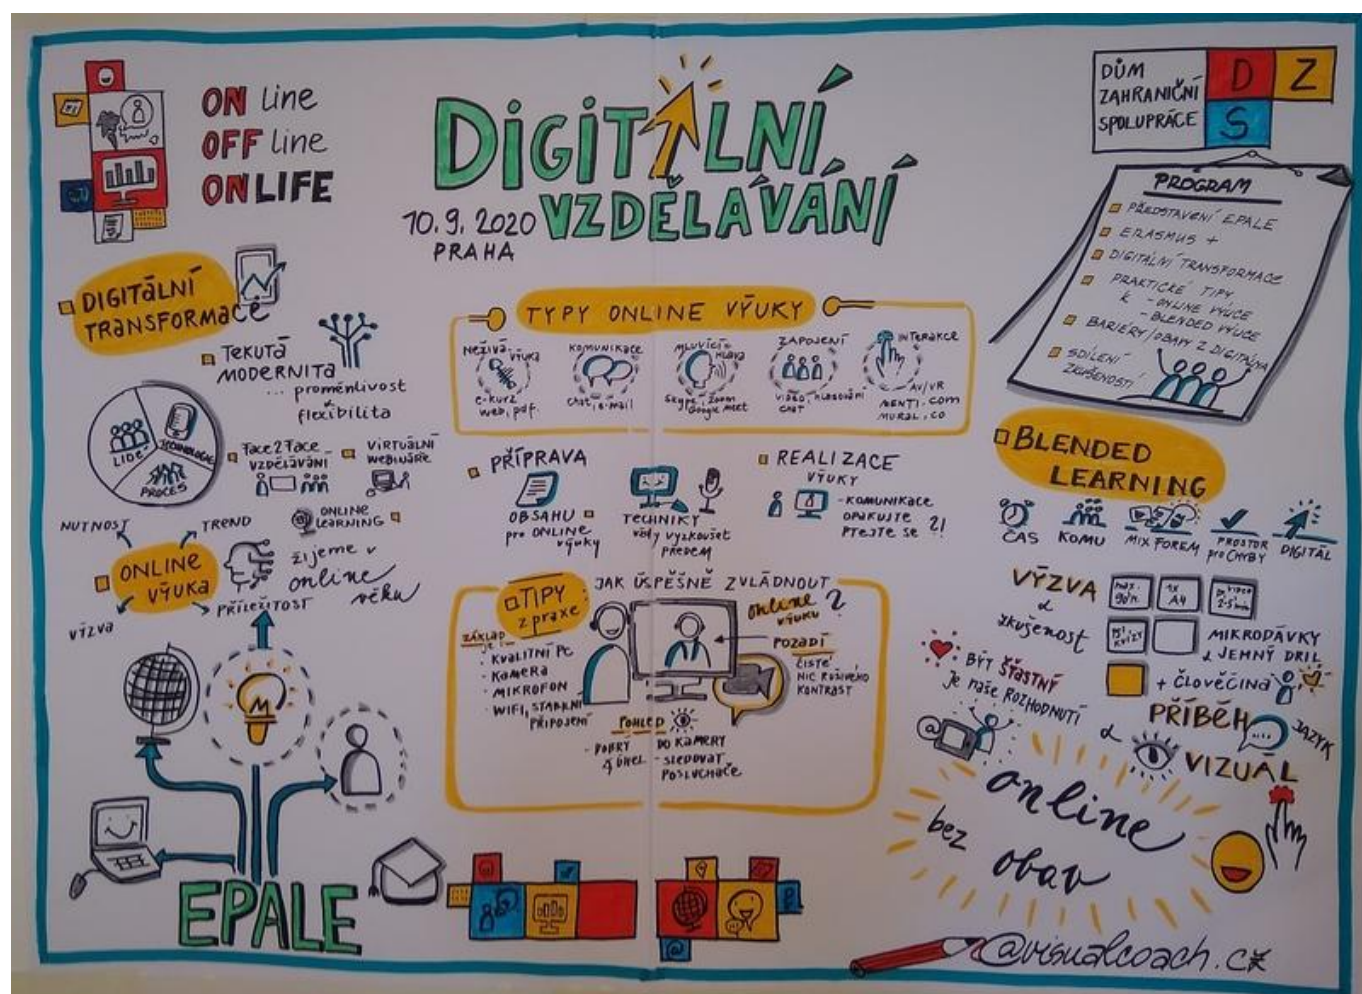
ON line
OFF line
ONLIFE

DIGITÁLNÍ VZDĚLÁVÁNÍ
10. 9. 2020
PRAHA

DŮM ZAHRANIČNÍ SPOLUPRÁCE
D Z S

PROGRAM
PŘEDSTAVENÍ EPALE
ERASMUS +
DIGITÁLNÍ TRANSFORMACE
PRAKTICKÉ TIPY K - ONLINE VÝUCE - BLENDED VÝUCE
BARIÉRY/OBAVY Z DIGITÁLNA
SDÍLENÍ ZKUŠENOSTÍ

DIGITÁLNÍ TRANSFORMACE
TEKUTÁ MODERNITA ... proměnlivost flexibilita
LIDÉ
TECHNOLOGIE
PROCES
face2face vzdělávání
VIRTUÁLNÍ WEBINÁŘE
ONLINE LEARNING
NUTNOST
TREND
ONLINE VÝUKA
žijeme v online věku
VÝZVA
PŘÍLEŽITOST

TYPY ONLINE VÝUKY
NEŽIVÁ VÝUKA
e-kurz web, pdf.
KOMUNIKACE
chat, e-mail
MLUVÍCÍ HLAVA
Skype, Zoom Google meet
ZAPOJENÍ
VIDEO, hlasování chat
INTERAKCE
AR/VR
MENTI.com
MURAL.co

PŘÍPRAVA
OBSAHU pro ONLINE výuky
TECHNIKY vždy vyzkoušet předem
REALIZACE VÝUKY
- KOMUNIKACE
OPAKUJTE
PTEJTE SE ?!

TIPY z praxe
JAK ÚSPĚŠNĚ ZVLÁDNOUT online výuku?
ZÁKLAD
- Kvalitní PC
- Kamera
- MIKROFON
- WIFI, STABILNÍ PŘIPOJENÍ
POZADÍ
ČISTÉ
NIC RUŠIVÉHO
KONTRAST
POHLED
- POHYBY A ÚHEL
- DO KAMERY
- SLEDOVAT POSLUCHAČE

BLENDED LEARNING
ČAS
KOMU
MIX FOREM
PROSTOR PRO CHYBY
DIGITÁL
VÝZVA a zkušenost
max. 90 m
1x A4
1 video 2-5 min
KVÍZY
MIKRODÁVKY a JEMNÝ DRIL
+ ČLOVĚČINA
BÝT ŠŤASTNÝ je naše ROZHODNUTÍ
PŘÍBĚH
JAZYK
a
VIZUÁL
online bez obav

EPALE
@visualcoach.cz